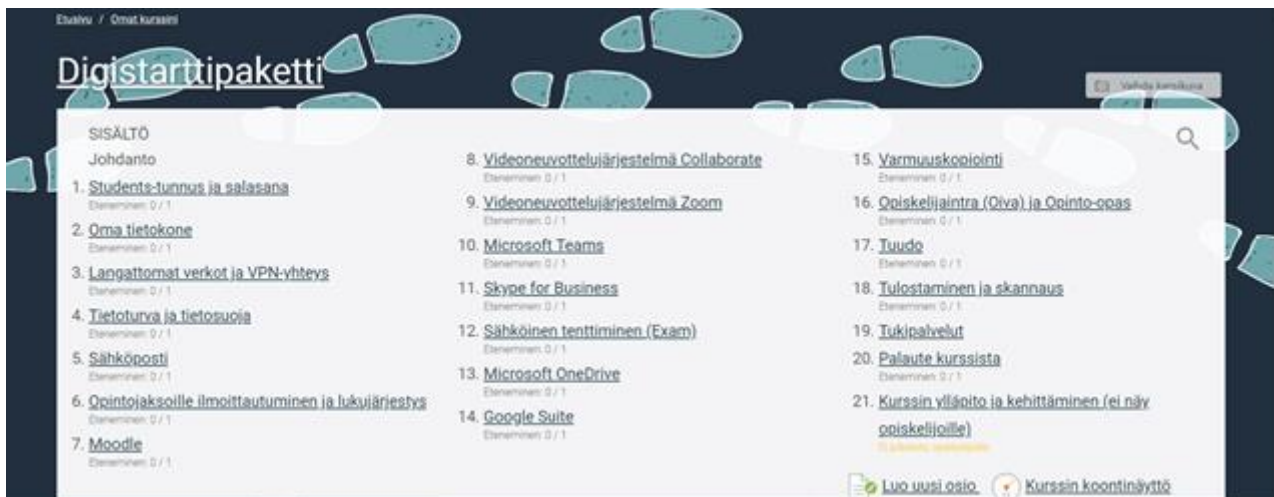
Etusivu / Omat kurssini

Digistarttipaketti

Vaihda kansikuva

SISÄLTÖ

Johdanto

1. Students-tunnus ja salasana
Eteneminen: 0 / 1

2. Oma tietokone
Eteneminen: 0 / 1

3. Langattomat verkot ja VPN-yhteys
Eteneminen: 0 / 1

4. Tietoturva ja tietosuoja
Eteneminen: 0 / 1

5. Sähköposti
Eteneminen: 0 / 1

6. Opintojaksoille ilmoittautuminen ja lukujärjestys
Eteneminen: 0 / 1

7. Moodle
Eteneminen: 0 / 1

8. Videoneuvottelujärjestelmä Collaborate
Eteneminen: 0 / 1

9. Videoneuvottelujärjestelmä Zoom
Eteneminen: 0 / 1

10. Microsoft Teams
Eteneminen: 0 / 1

11. Skype for Business
Eteneminen: 0 / 1

12. Sähköinen tenttiminen (Exam)
Eteneminen: 0 / 1

13. Microsoft OneDrive
Eteneminen: 0 / 1

14. Google Suite
Eteneminen: 0 / 1

15. Varmuuskopiointi
Eteneminen: 0 / 1

16. Opiskelijaintra (Oiva) ja Opinto-opas
Eteneminen: 0 / 1

17. Tuudo
Eteneminen: 0 / 1

18. Tulostaminen ja skannaus
Eteneminen: 0 / 1

19. Tukipalvelut

20. Palaute kurssista
Eteneminen: 0 / 1

21. Kurssin ylläpito ja kehittäminen (ei näy opiskelijoille)
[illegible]

Luo uusi osio Kurssin koontinäyttö